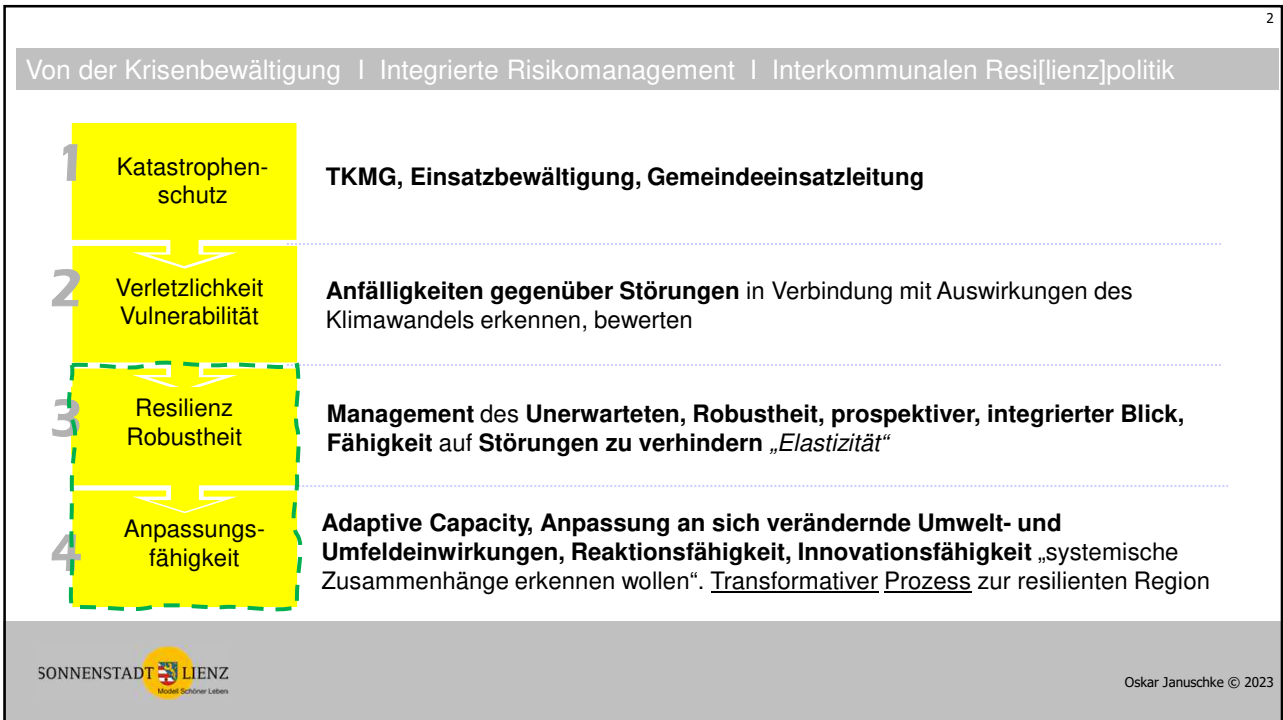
2

Von der Krisenbewältigung I Integrierte Risikomanagement I Interkommunalen Resi[lienz]politik

1 Katastrophenschutz

TKMG, Einsatzbewältigung, Gemeindeeinsatzleitung

2 Verletzlichkeit Vulnerabilität

Anfälligkeiten gegenüber Störungen in Verbindung mit Auswirkungen des Klimawandels erkennen, bewerten

3 Resilienz Robustheit

Management des Unerwarteten, Robustheit, prospektiver, integrierter Blick, Fähigkeit auf Störungen zu verhindern „Elastizität“

4 Anpassungsfähigkeit

Adaptive Capacity, Anpassung an sich verändernde Umwelt- und Umfeldeinwirkungen, Reaktionsfähigkeit, Innovationsfähigkeit „systemische Zusammenhänge erkennen wollen“. Transformativer Prozess zur resilienten Region

SONNENSTADT LIENZ Modell Schöner Leben

Oskar Januschke © 2023